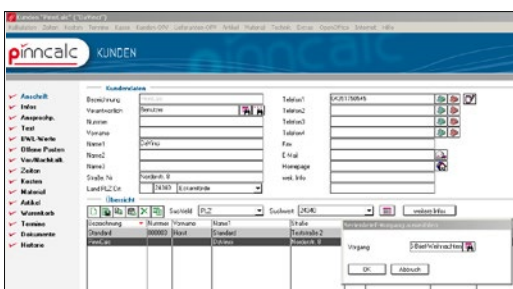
Kunden "PinnCalc" ("DeVinci")
Funktionen Daten Kontakt Termine Kasse Kunden-OPV Lieferanten-OPV Artikel Material Technik Einkauf OpenOffice Internet Hilfe

pinncalc KUNDEN

Ansicht
Infos
Ansprechp.
Text
BWL-Werte
Offene Posten
Vor/Nachkalk.
Zeiten
Kosten
Material
Artikel
Warenkorb
Termine
Dokumente
Historie

Kundendaten
Bezeichnung
Verantwortlich Benutzer
Nummer
Vorname
Name1 DeVinci
Name2
Name3
Straße, Nr. Norderstr. 8
Land/PLZ/Ort 24340 Eckernförde

Telefon1 04351/56849
Telefon2
Telefon3
Telefon4
Fax
E-Mail
Homepage
weit. Info

Übersicht
Suchfeld PLZ
Suchwert 24340
weitere Infos

| Bezeichnung | Nummer | Vorname | Name1 | Straße |
|---|---|---|---|---|
| Standard | 000003 | Horst | Standard | Testvorlage 2 |
| PinnCalc | | | DeVinci | Norderstr. 8 |

Serienbrief-Vorgang auswählen
Vorgang 3-Brief-Weihnachten
OK Abbruch